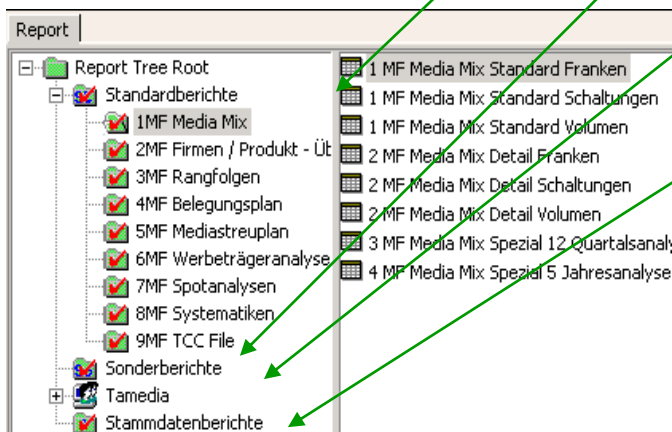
Report

Report Tree Root
Standardberichte
1MF Media Mix
2MF Firmen / Produkt - Üb
3MF Rangfolgen
4MF Belegungsplan
5MF Mediastreuplan
6MF Werbeträgeranalyse
7MF Spotanalysen
8MF Systematiken
9MF TCC File
Sonderberichte
Tamedia
Stammdatenberichte

1 MF Media Mix Standard Franken
1 MF Media Mix Standard Schaltungen
1 MF Media Mix Standard Volumen
2 MF Media Mix Detail Franken
2 MF Media Mix Detail Schaltungen
2 MF Media Mix Detail Volumen
3 MF Media Mix Spezial 12 Quartalsanaly
4 MF Media Mix Spezial 5 Jahresanalyse